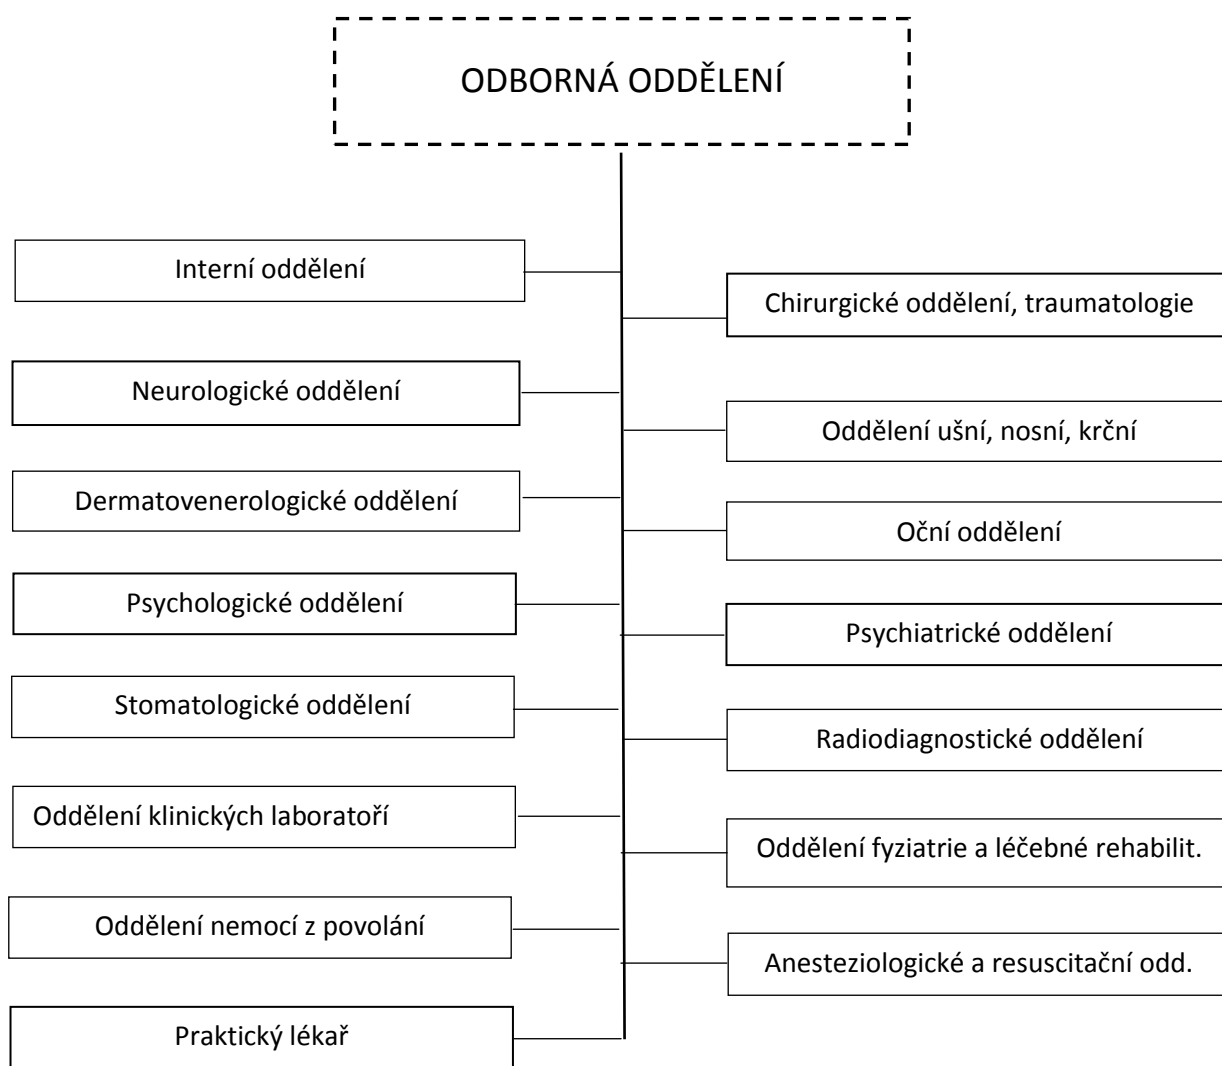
ODBORNÁ ODDĚLENÍ

Interní oddělení

Chirurgické oddělení, traumatologie

Neurologické oddělení

Oddělení ušní, nosní, krční

Dermatovenerologické oddělení

Oční oddělení

Psychologické oddělení

Psychiatrické oddělení

Stomatologické oddělení

Radiodiagnostické oddělení

Oddělení klinických laboratoří

Oddělení fyziatrie a léčebné rehabilit.

Oddělení nemocí z povolání

Anesteziologické a resuscitační odd.

Praktický lékař